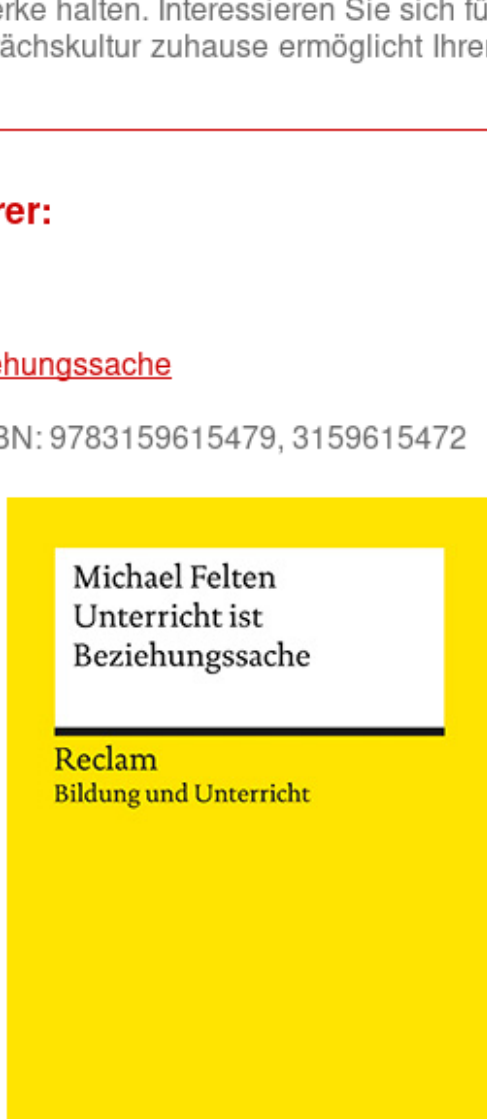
erke halten. Interessieren Sie sich fü ächskultur zuhause ermöglicht Ihre

rer:

ehungssache

3N: 9783159615479, 3159615472

Michael Felten
Unterricht ist
Beziehungssache

Reclam
Bildung und Unterricht